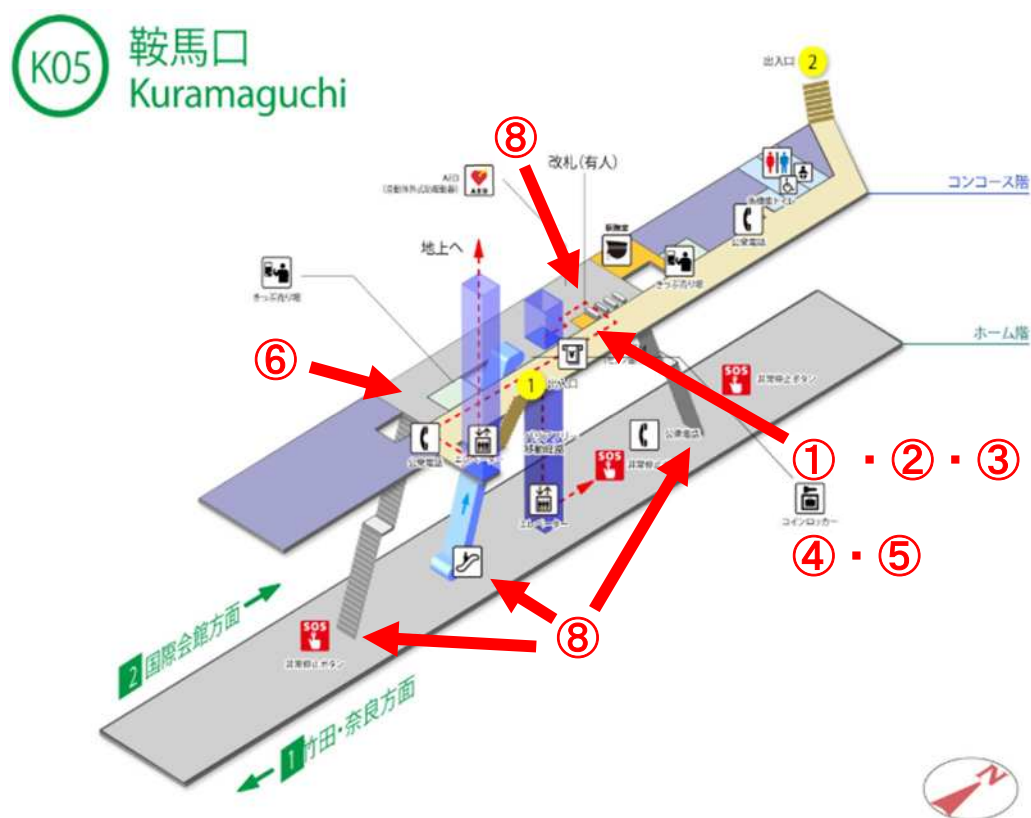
K05
鞍馬口
Kuramaguchi

出入口 2
⑧
改札(有人)
AED
コンコース階
地上へ
駅務室
きっぷ売り場
きっぷ売り場
多機能トイレ
公衆電話
ホーム階
⑥
出入口
1
公衆電話
エレベーター
エレベーター
SOS
非常停止ボタン
公衆電話
SOS
非常停止ボタン
① ・② ・③
コインロッカー
④ ・⑤
⑧
SOS
非常停止ボタン
2 国際会館方面
1 竹田・奈良方面
N